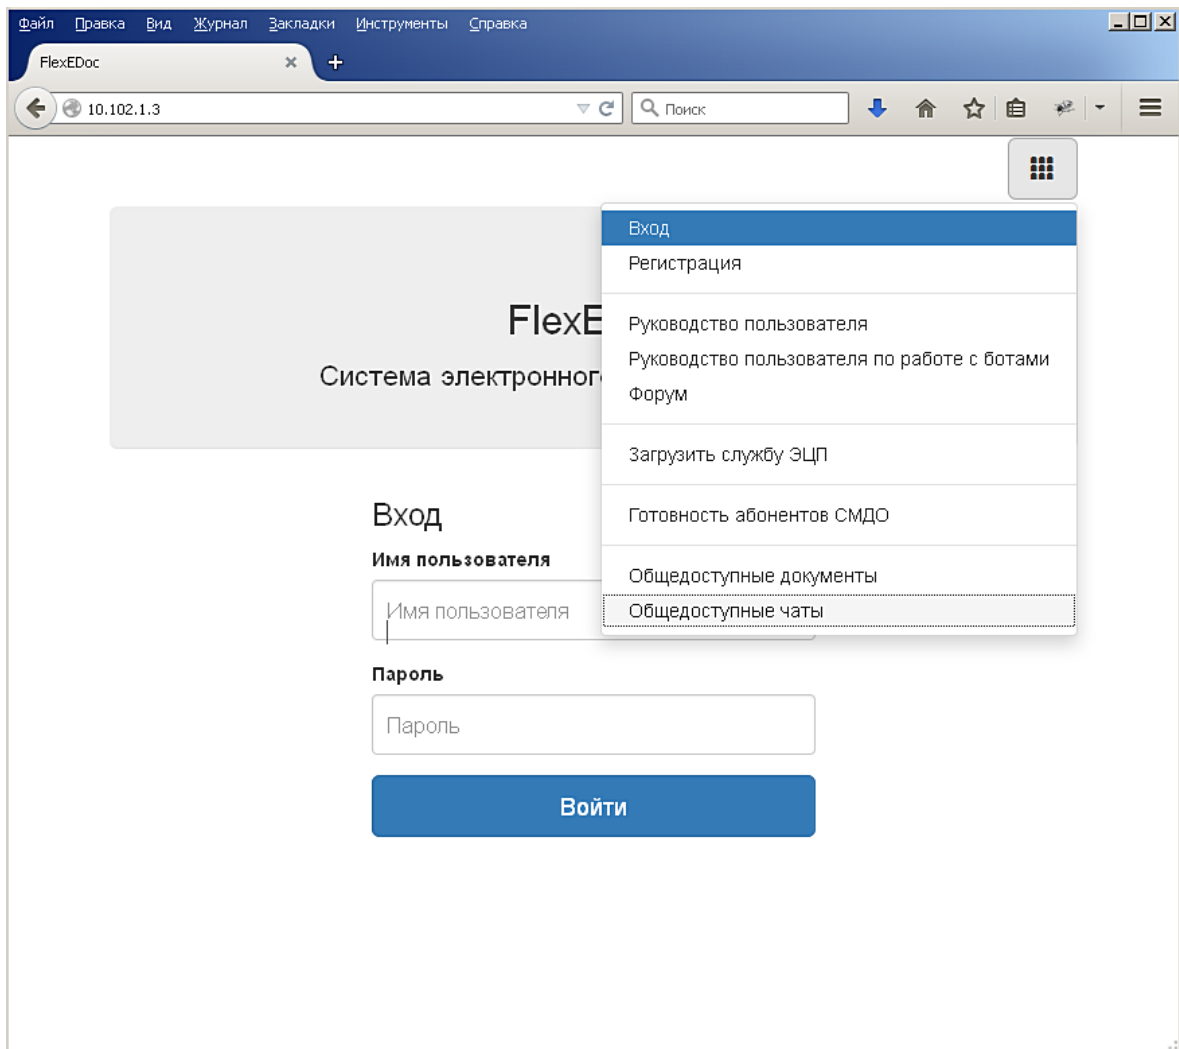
Файл Правка Вид Журнал Закладки Инструменты Справка

FlexEDoc ×

10.102.1.3

Поиск

Вход
Регистрация

Руководство пользователя
Руководство пользователя по работе с ботами
Форум

Загрузить службу ЭЦП

Готовность абонентов СМДО

Общедоступные документы
Общедоступные чаты

FlexE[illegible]

Система электронного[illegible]

Вход

Имя пользователя

Имя пользователя

Пароль

Пароль

Войти